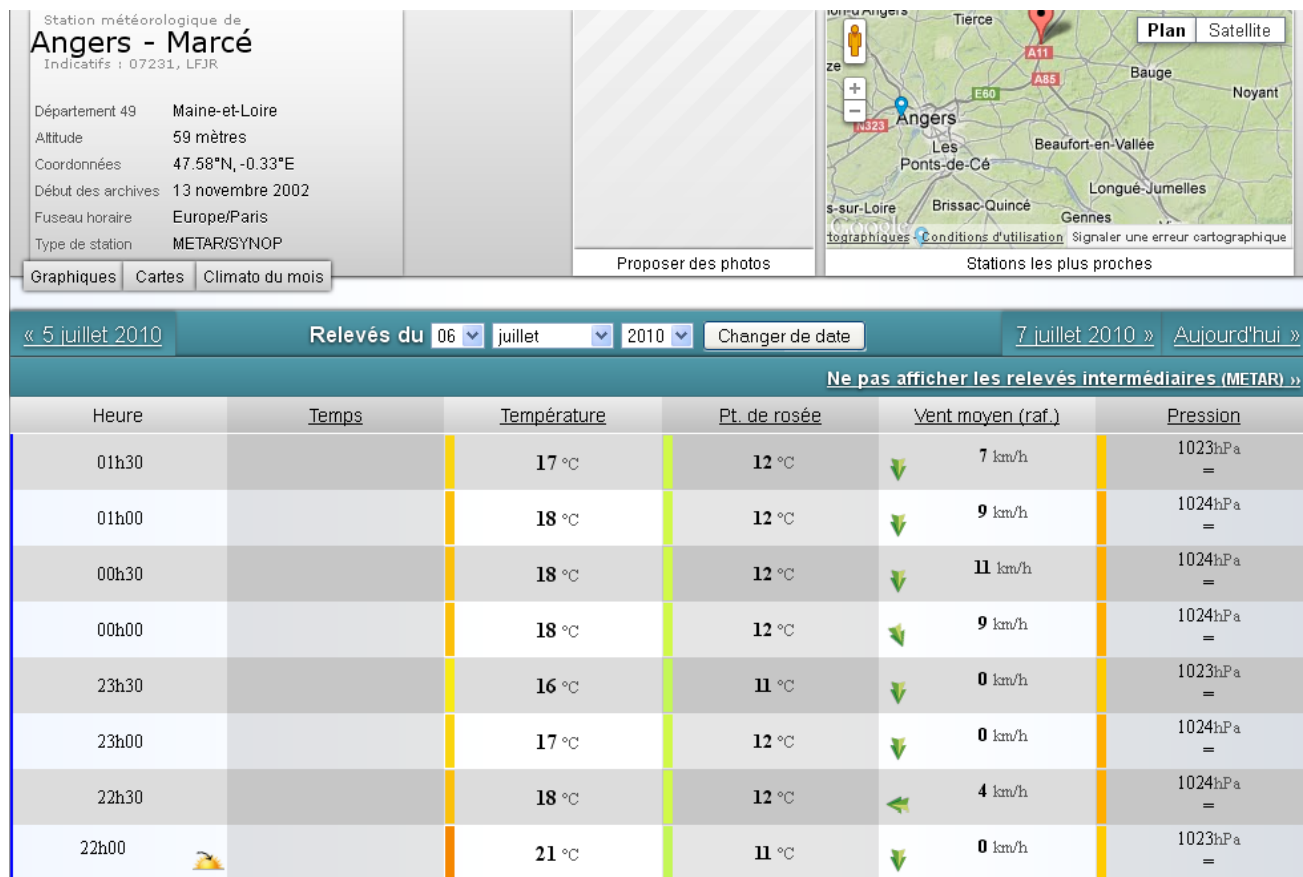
Station météorologique de
Angers - Marcé
Indicatifs : 07231, LFJR

| | |
|---|---|
| Département 49 | Maine-et-Loire |
| Altitude | 59 mètres |
| Coordonnées | 47.58°N, -0.33°E |
| Début des archives | 13 novembre 2002 |
| Fuseau horaire | Europe/Paris |
| Type de station | METAR/SYNOP |

Graphiques Cartes Climato du mois

Proposer des photos

Tierce
Plan Satellite
A11
A85
E60
Baugé
Noyant
N323
Angers
Les Ponts-de-Cé
Beaufort-en-Vallée
Longué-Jumelles
Brissac-Quincé
Gennes
Google
Conditions d'utilisation Signaler une erreur cartographique

Stations les plus proches

« 5 juillet 2010 Relevés du 06 juillet 2010 Changer de date 7 juillet 2010 » Aujourd'hui »

Ne pas afficher les relevés intermédiaires (METAR) »

| Heure | Temps | Température | Pt. de rosée | Vent moyen (raf.) | Pression |
|---|---|---|---|---|---|
| 01h30 | | 17 °C | 12 °C | 7 km/h | 1023hPa = |
| 01h00 | | 18 °C | 12 °C | 9 km/h | 1024hPa = |
| 00h30 | | 18 °C | 12 °C | 11 km/h | 1024hPa = |
| 00h00 | | 18 °C | 12 °C | 9 km/h | 1024hPa = |
| 23h30 | | 16 °C | 11 °C | 0 km/h | 1023hPa = |
| 23h00 | | 17 °C | 12 °C | 0 km/h | 1024hPa = |
| 22h30 | | 18 °C | 12 °C | 4 km/h | 1024hPa = |
| 22h00 | | 21 °C | 11 °C | 0 km/h | 1023hPa = |